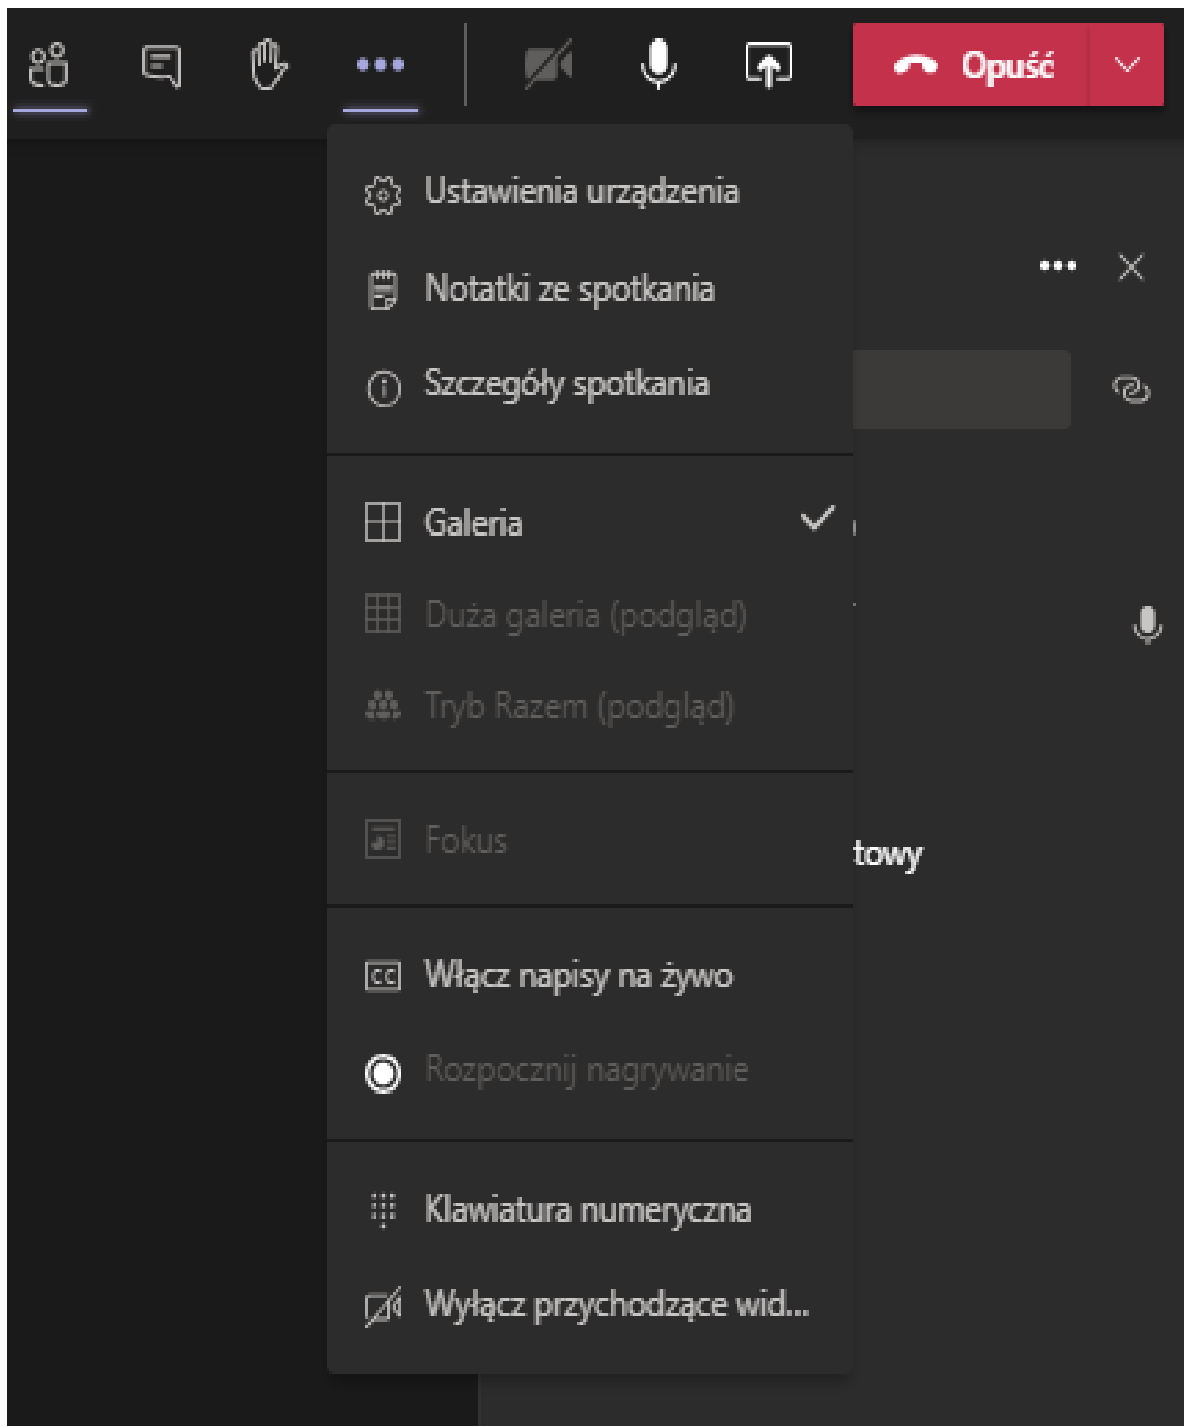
Opuść

Ustawienia urządzenia

Notatki ze spotkania

Szczegóły spotkania

Galeria

Duża galeria (podgląd)

Tryb Razem (podgląd)

Fokus

towy

Włącz napisy na żywo

Rozpocznij nagrywanie

Klawiatura numeryczna

Wyłącz przychodzące wid...